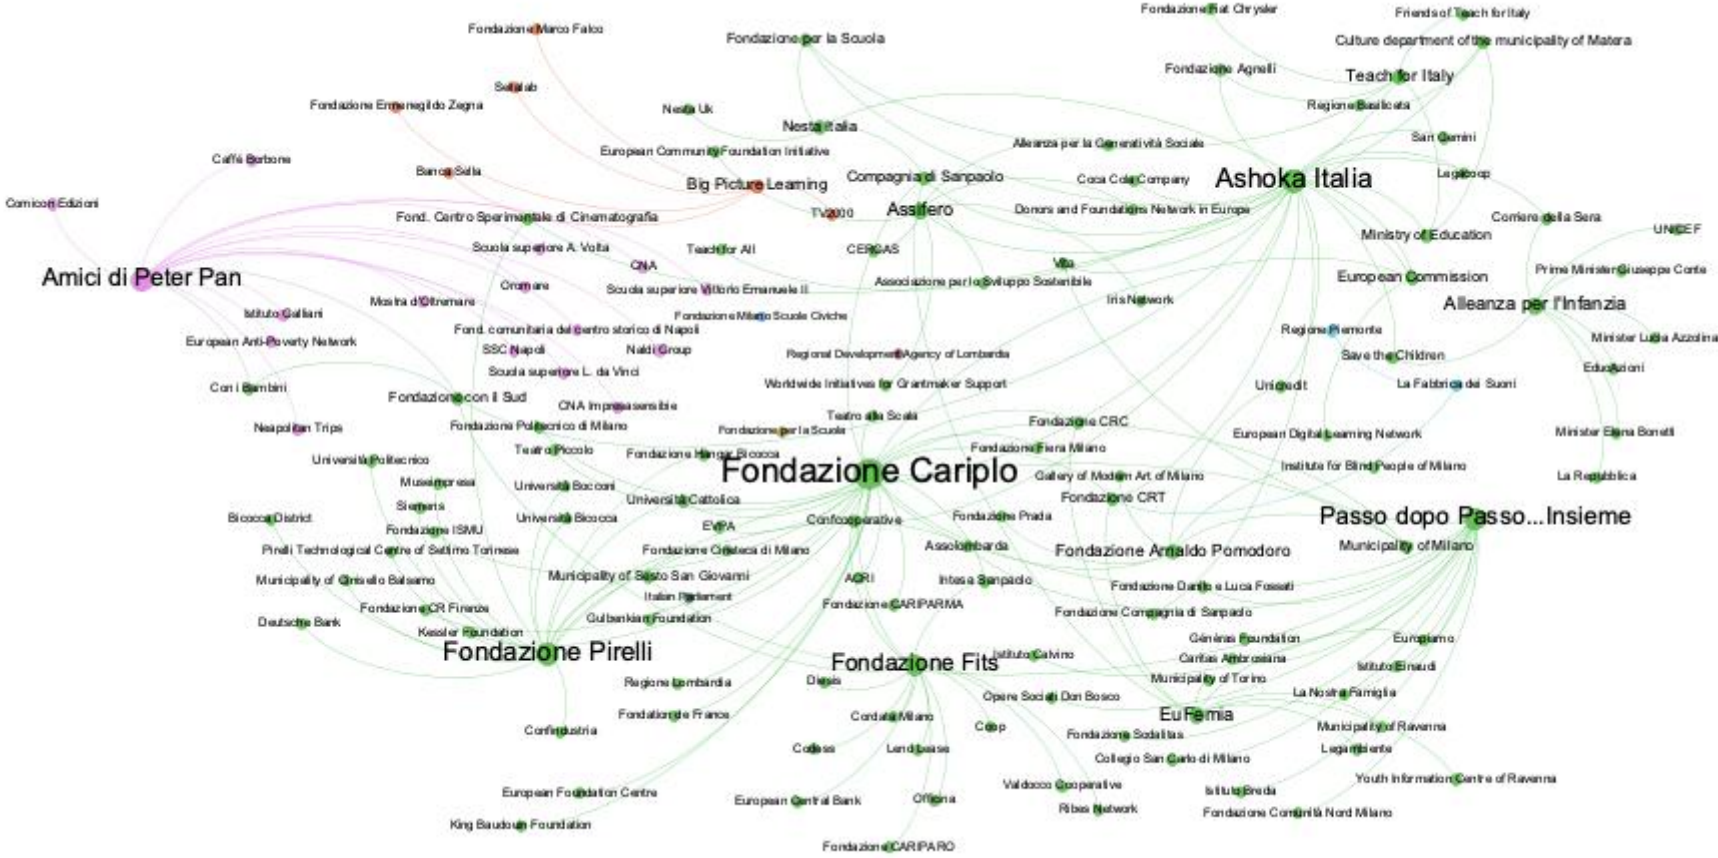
Fondazione Fiat Chrysler
Friends of Teach for Italy
Culture department of the municipality of Matera
Fondazione Marco Falco
Fondazione per la Scuola
Fondazione Agnelli
Teach for Italy
Sellalab
Regione Basilicata
Fondazione Ermenegildo Zegna
Nesta Uk
Nesta Italia
San Gemini
European Community Foundation Initiative
Alleanza per la Generatività Sociale
Caffè Borbone
Banca Sella
Compagnia di Sanpaolo
Coca Cola Company
Ashoka Italia
Legacoop
Big Picture Learning
Comicon Edizioni
Assifero
TV2000
Donors and Foundations Network in Europe
Corriere della Sera
Fond. Centro Sperimentale di Cinematografia
Ministry of Education
UNICEF
Scuola superiore A. Volta
Teach for All
CERGAS
CNA
Vita
Amici di Peter Pan
European Commission
Prime Minister Giuseppe Conte
Oramare
Scuola superiore Vittorio Emanuele II
Associazione per lo Sviluppo Sostenibile
Mostra d'Oltremare
Iris Network
Alleanza per l'Infanzia
Istituto Galliani
Fondazione Milano Scuole Civiche
Fond. comunitaria del centro storico di Napoli
Regione Piemonte
Minister Lucia Azzolina
European Anti-Poverty Network
SSC Napoli
Naldi Group
Save the Children
Scuola superiore L. da Vinci
Regional Development Agency of Lombardia
Edudazioni
Con i Bambini
Unicredit
Worldwide Initiatives for Grantmaker Support
La Fabbrica dei Suoni
Fondazione con il Sud
CNA Impresasensibile
Neapolitan Trips
Fondazione Politecnico di Milano
Teatro alla Scala
Fondazione per la Scuola
Fondazione CRC
European Digital Learning Network
Minister Elena Bonetti
Università Politecnico
Teatro Piccolo
Fondazione Hangar Bicocca
Fondazione Fiera Milano
Fondazione Cariplo
Institute for Blind People of Milano
Museimpresa
Gallery of Modern Art of Milano
La Repubblica
Università Bocconi
Siemens
Università Cattolica
Fondazione CRT
Bicocca District
Fondazione ISMU
Università Bicocca
Confcooperative
Fondazione Prada
Passo dopo Passo...Insieme
EVPA
Pirelli Technological Centre of Settimo Torinese
Assolombarda
Fondazione Arnaldo Pomodoro
Municipality of Milano
Fondazione Cineteca di Milano
Municipality of Sesto San Giovanni
Municipality of Cinisello Balsamo
ACRI
Intesa Sanpaolo
Fondazione Danilo e Luca Fossati
Italian Parliament
Fondazione CR Firenze
Fondazione CARIPARMA
Fondazione Compagnia di Sanpaolo
Deutsche Bank
Gulbenkian Foundation
Kessler Foundation
Généras Foundation
Europiamo
Fondazione Pirelli
Istituto Calvino
Fondazione Fits
Caritas Ambrosiana
Istituto Einaudi
Regione Lombardia
Diesis
Municipality of Torino
La Nostra Famiglia
Opere Sociali Don Bosco
Fondation de France
EuFemia
Confindustria
Cordata Milano
Coop
Municipality of Ravenna
Fondazione Sodalitas
Codess
Lend Lease
Legambiente
Collegio San Carlo di Milano
Youth Information Centre of Ravenna
European Foundation Centre
Valdocco Cooperative
Officina
Istituto Breda
European Central Bank
Ribes Network
King Baudouin Foundation
Fondazione Comunità Nord Milano
Fondazione CARIPARO